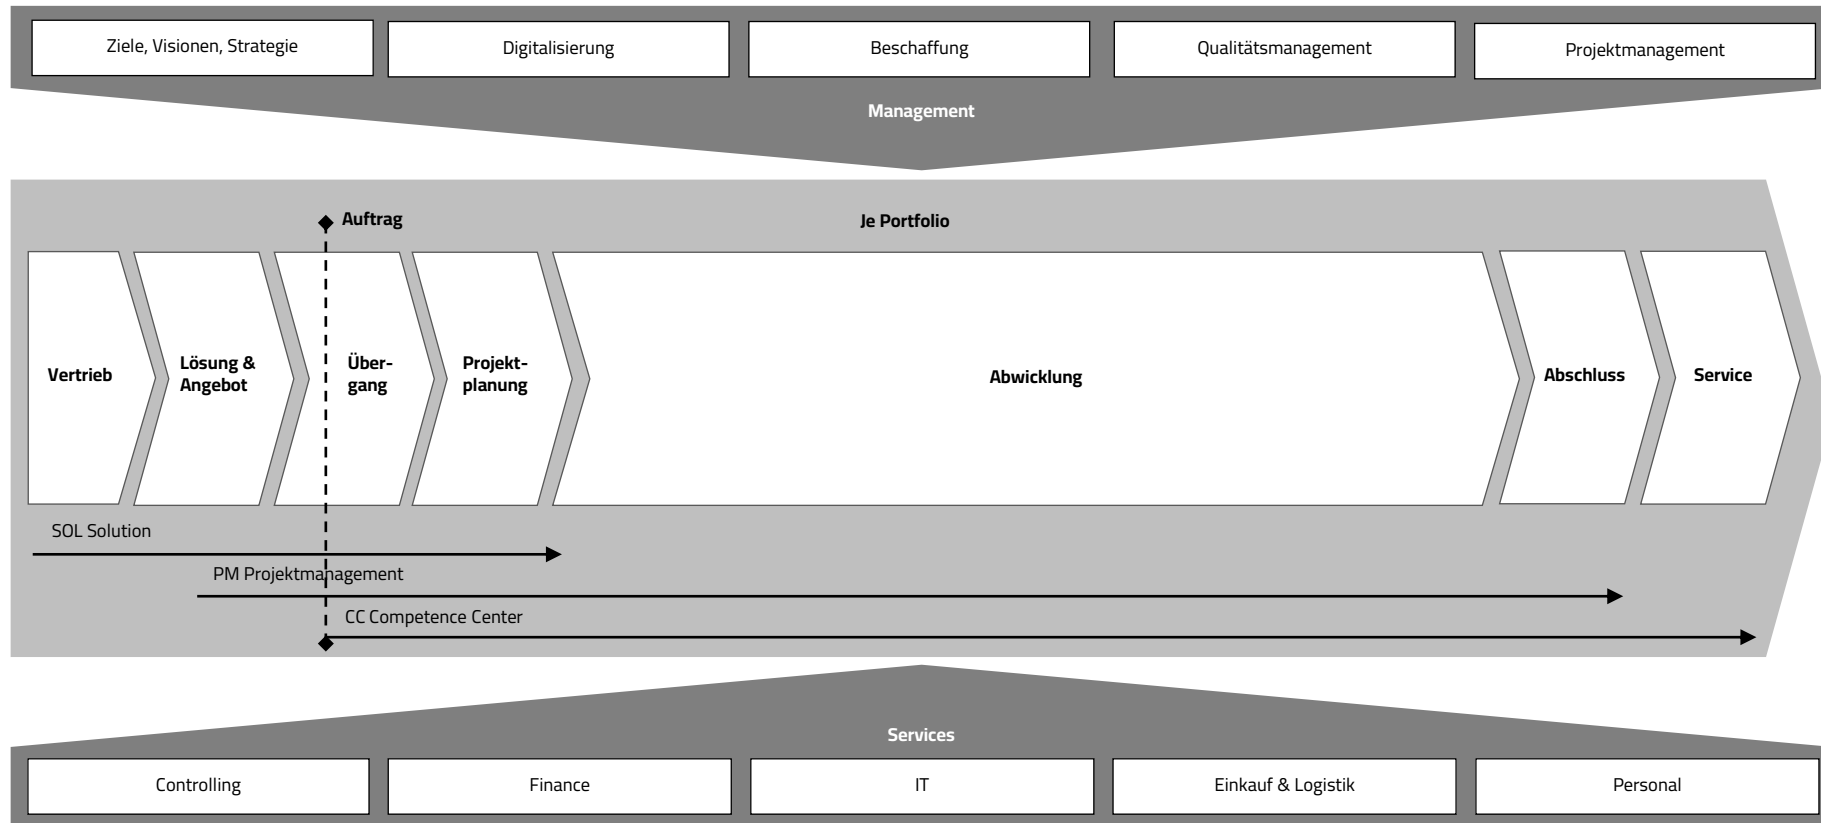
Ziele, Visionen, Strategie

Digitalisierung

Beschaffung

Qualitätsmanagement

Projektmanagement

Management

Auftrag

Je Portfolio

Vertrieb

Lösung & Angebot

Über-gang

Projekt-planung

Abwicklung

Abschluss

Service

SOL Solution

PM Projektmanagement

CC Competence Center

Services

Controlling

Finance

IT

Einkauf & Logistik

Personal